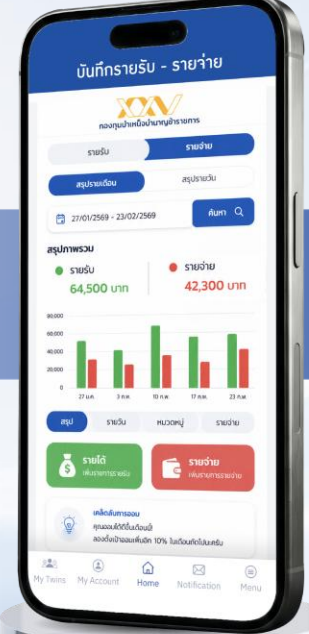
บันทึกรายรับ - รายจ่าย

กองทุนบำเหน็จบำนาญข้าราชการ

รายรับ
รายจ่าย

สรุปรายเดือน
สรุปรายวัน

27/01/2569 - 23/02/2569
ค้นหา

สรุปภาพรวม

รายรับ
64,500 บาท

รายจ่าย
42,300 บาท

80,000
60,000
40,000
20,000
0

27 ม.ค.
3 ก.พ.
10 ก.พ.
17 ก.พ.
23 ก.พ.

สรุป
รายวัน
หมวดหมู่
รายจ่าย

รายได้
เพิ่มรายการรายรับ

รายจ่าย
เพิ่มรายการรายจ่าย

เคล็ดลับการออม
คุณออมได้ดีขึ้นเดือนนี้
ลองตั้งเป้าออมเพิ่มอีก 10% ในเดือนถัดไปนะครับ

My Twins
My Account
Home
Notification
Menu